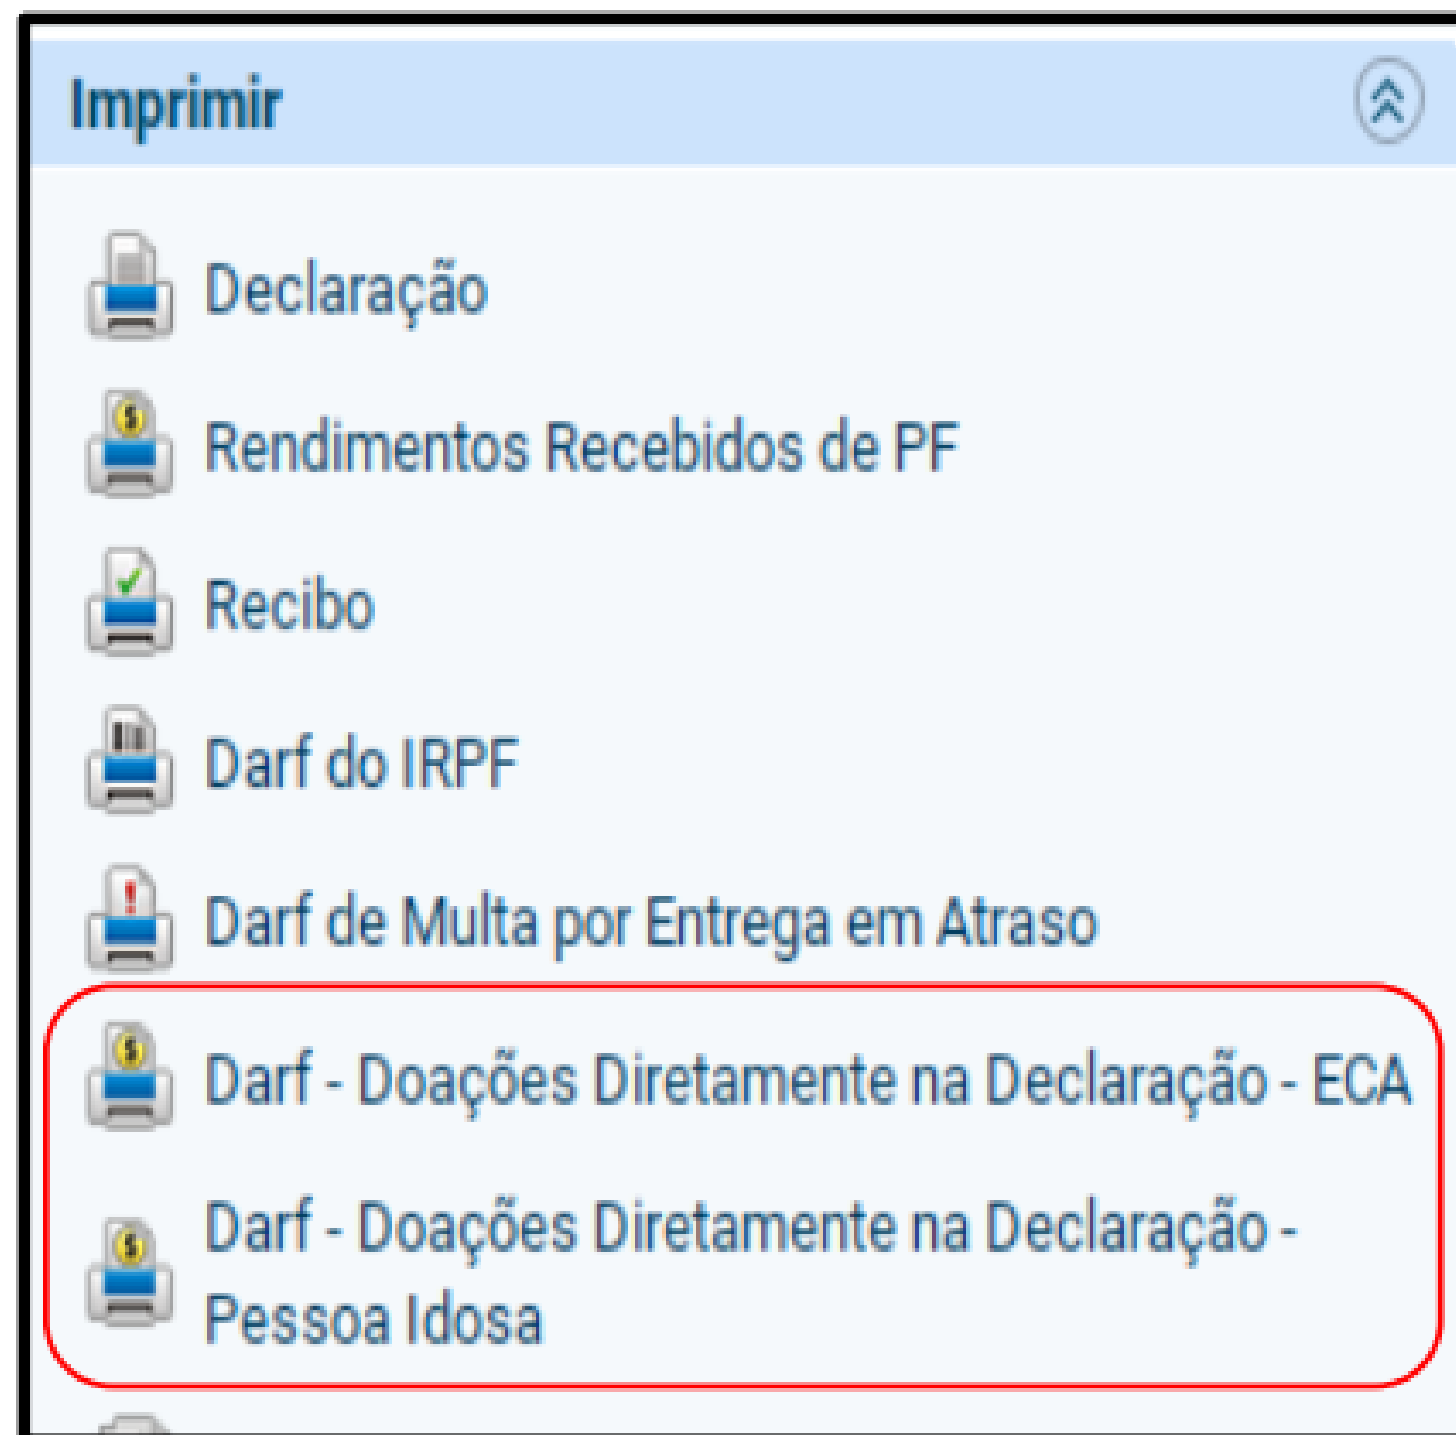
Imprimir

Declaração

Rendimentos Recebidos de PF

Recibo

Darf do IRPF

Darf de Multa por Entrega em Atraso

Darf - Doações Diretamente na Declaração - ECA

Darf - Doações Diretamente na Declaração - Pessoa Idosa